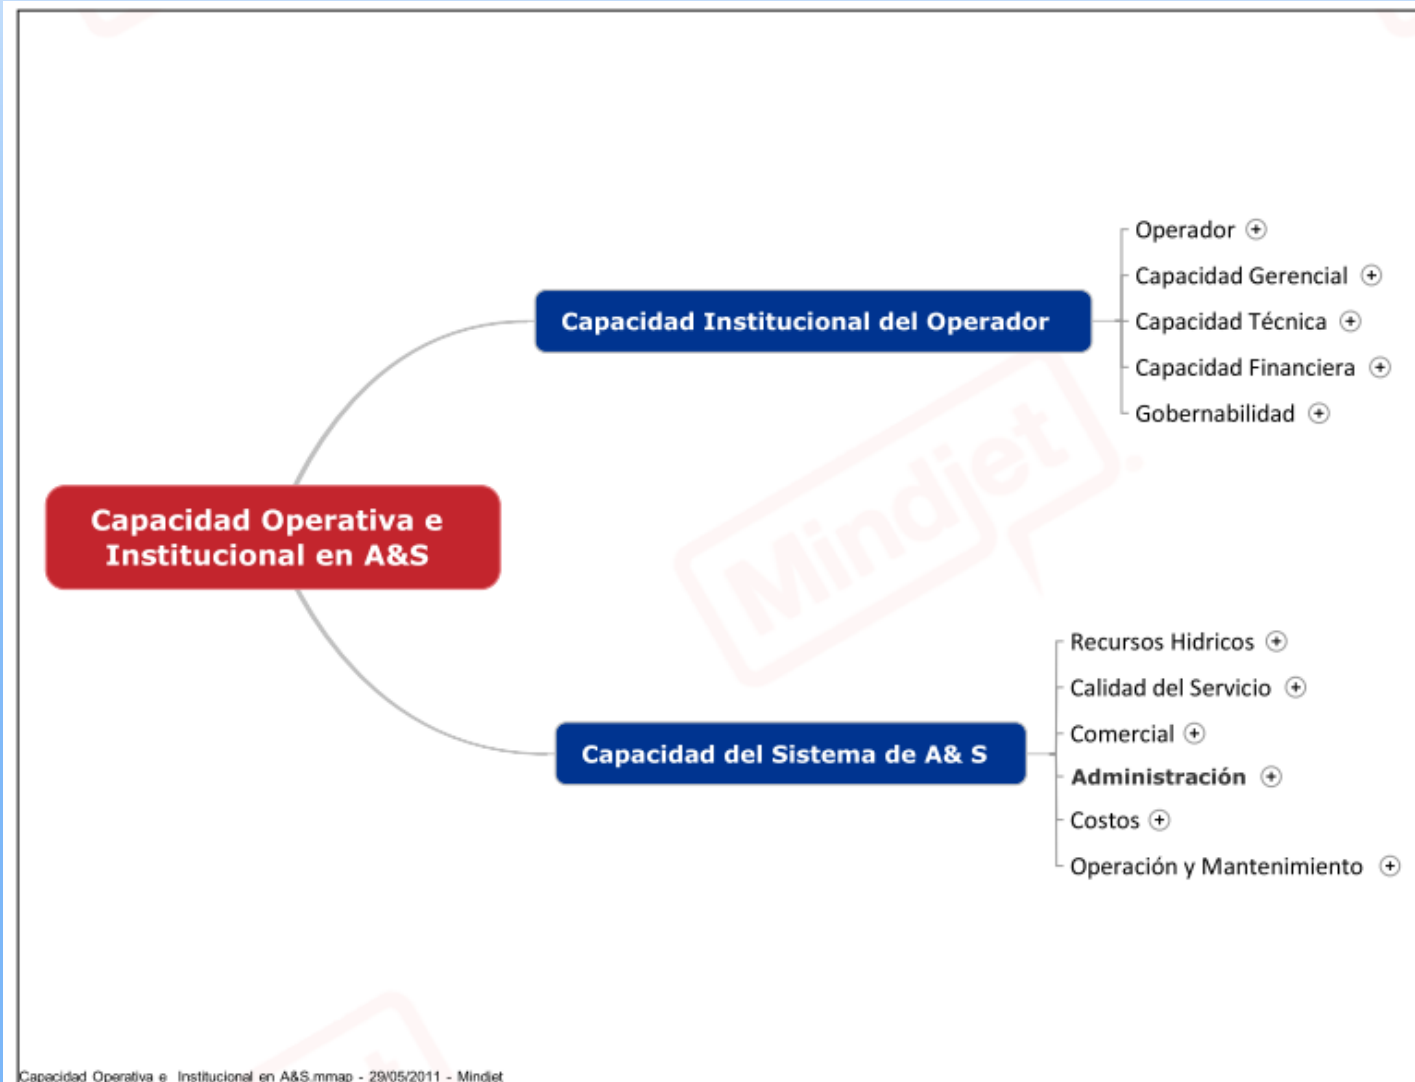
Capacidad Operativa e Institucional en A&S

Capacidad Institucional del Operador

Operador ⊕
Capacidad Gerencial ⊕
Capacidad Técnica ⊕
Capacidad Financiera ⊕
Gobernabilidad ⊕

Capacidad del Sistema de A& S

Recursos Hidricos ⊕
Calidad del Servicio ⊕
Comercial ⊕
Administración ⊕
Costos ⊕
Operación y Mantenimiento ⊕

Mindjet

Capacidad Operativa e Institucional en A&S.mmap - 29/05/2011 - Mindjet